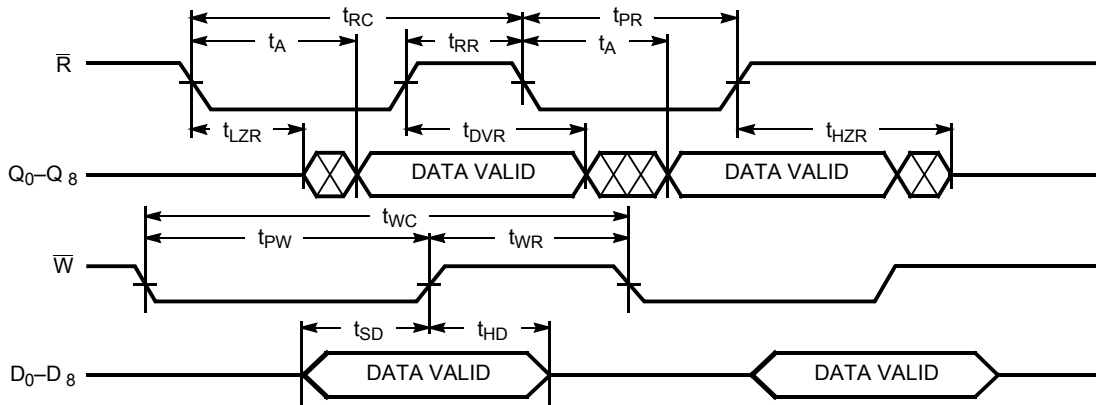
$t_{RC}$
$t_{PR}$
$t_A$
$t_{RR}$
$t_A$
$\overline{R}$
$t_{LZR}$
$t_{DVR}$
$t_{HZR}$
$Q_0$–$Q_8$
DATA VALID
DATA VALID
$t_{WC}$
$t_{PW}$
$t_{WR}$
$\overline{W}$
$t_{SD}$
$t_{HD}$
$D_0$–$D_8$
DATA VALID
DATA VALID